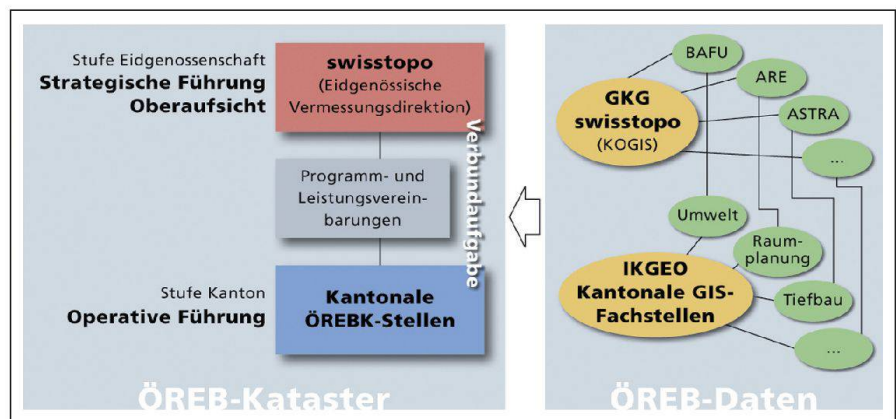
Stufe Eidgenossenschaft
**Strategische Führung Oberaufsicht**

**swisstopo**
(Eidgenössische Vermessungsdirektion)

Programm- und Leistungsvereinbarungen

Stufe Kanton
**Operative Führung**

**Kantonale ÖREBK-Stellen**

Verbundaufgabe

ÖREB-Kataster

BAFU

ARE

**GKG swisstopo**
(KOGIS)

ASTRA

...

Umwelt

Raumplanung

**IKGEO Kantonale GIS-Fachstellen**

Tiefbau

...

ÖREB-Daten